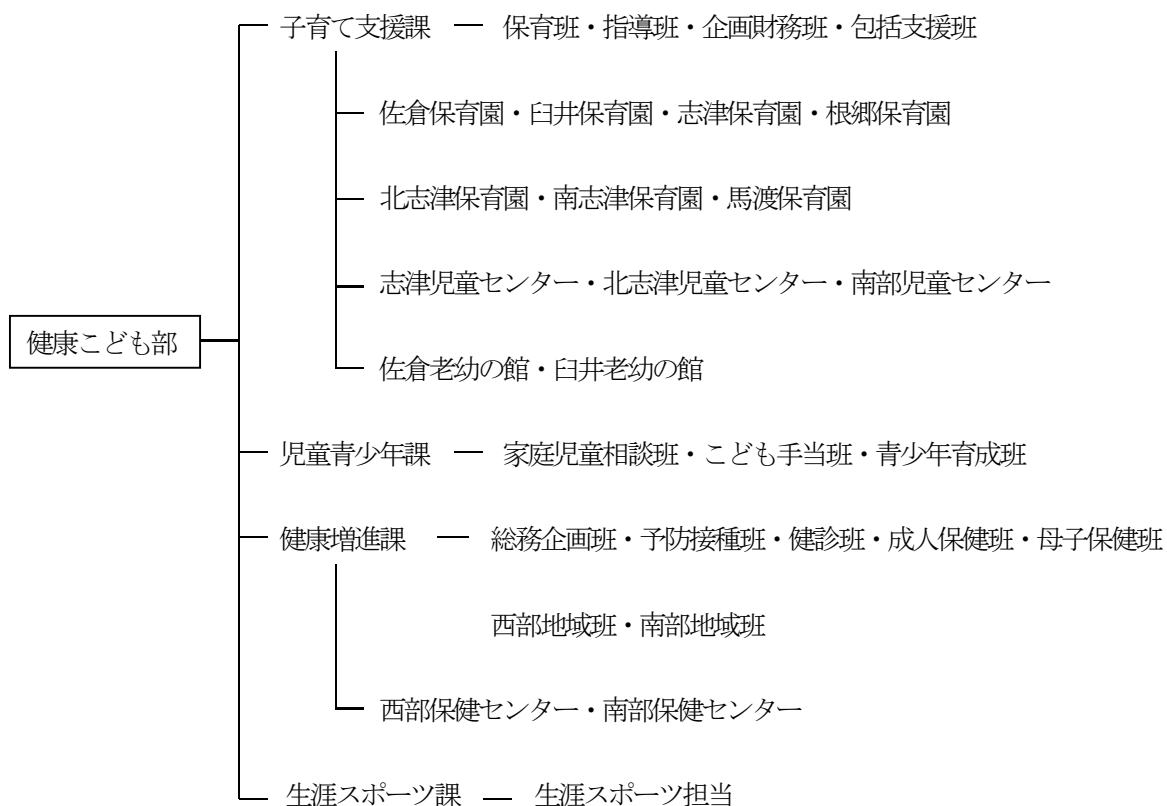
健康こども部

子育て支援課 保育班・指導班・企画財務班・包括支援班

佐倉保育園・臼井保育園・志津保育園・根郷保育園

北志津保育園・南志津保育園・馬渡保育園

志津児童センター・北志津児童センター・南部児童センター

佐倉老幼の館・臼井老幼の館

児童青少年課 家庭児童相談班・こども手当班・青少年育成班

健康増進課 総務企画班・予防接種班・健診班・成人保健班・母子保健班

西部地域班・南部地域班

西部保健センター・南部保健センター

生涯スポーツ課 生涯スポーツ担当